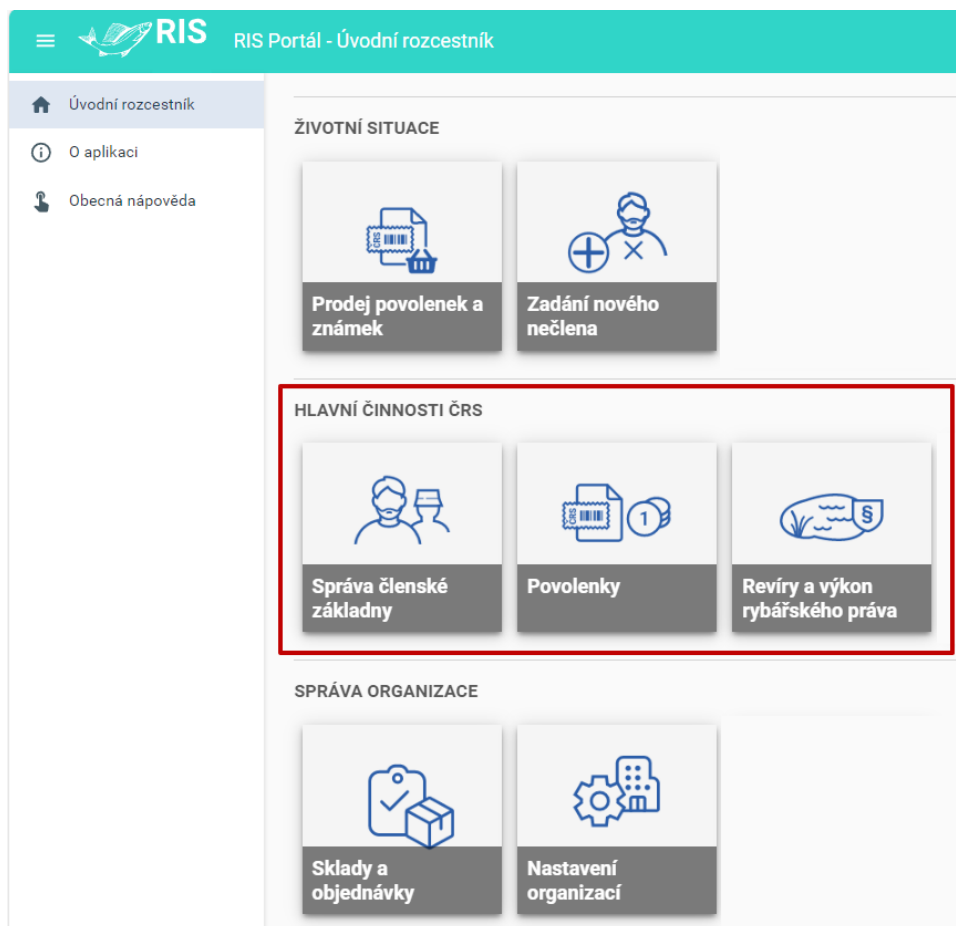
RIS RIS Portál - Úvodní rozcestník

Úvodní rozcestník
O aplikaci
Obecná nápověda

ŽIVOTNÍ SITUACE

ČRS
Prodej povolenek a známek

Zadání nového nečlena

HLAVNÍ ČINNOSTI ČRS

Správa členské základny

ČRS
1
Povolenky

§
Revíry a výkon rybářského práva

SPRÁVA ORGANIZACE

Sklady a objednávky

Nastavení organizací